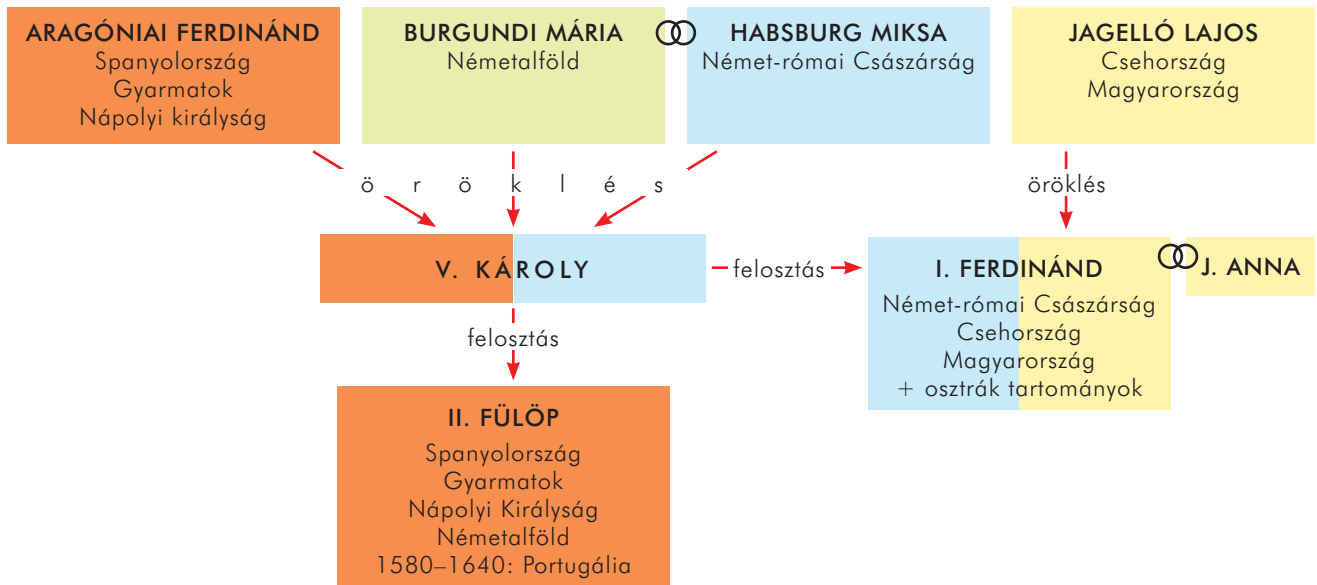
ARAGÓNIAI FERDINÁND
Spanyolország
Gyarmatok
Nápolyi királyság

BURGUNDI MÁRIA
Németalföld

HABSBURG MIKSA
Német-római Császárság

JAGELLÓ LAJOS
Csehország
Magyarország

ö r ö k l é s

öröklés

V. KÁROLY

felosztás

I. FERDINÁND
Német-római Császárság
Csehország
Magyarország
+ osztrák tartományok

J. ANNA

felosztás

II. FÜLÖP
Spanyolország
Gyarmatok
Nápolyi Királyság
Németalföld
1580–1640: Portugália